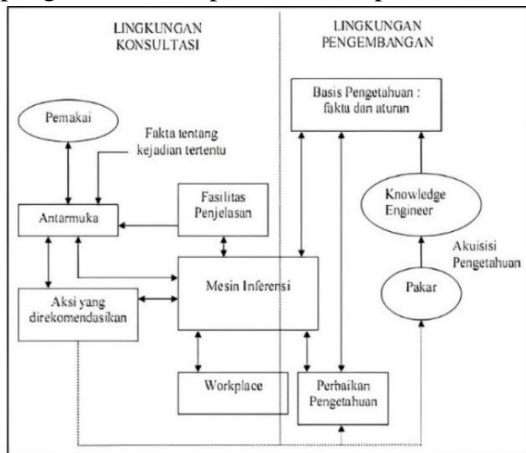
LINGKUNGAN KONSULTASI

LINGKUNGAN PENGEMBANGAN

Pemakai

Fakta tentang kejadian tertentu

Antarmuka

Fasilitas Penjelasan

Aksi yang direkomendasikan

Mesin Inferensi

Workplace

Basis Pengetahuan : fakta dan aturan

Knowledge Engineer

Akuisisi Pengetahuan

Pakar

Perbaikan Pengetahuan